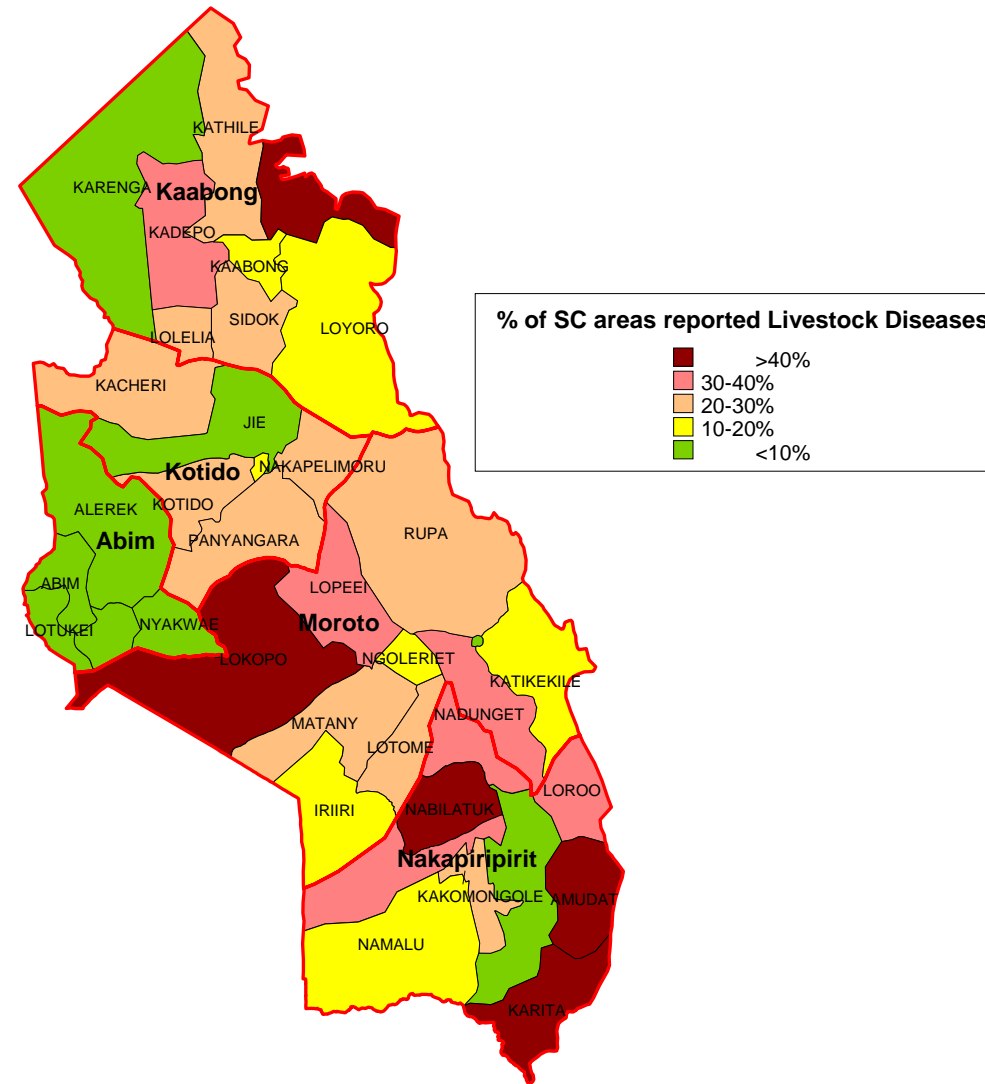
KATHILE
KARENGA
Kaabong
KADEPO
KAABONG
SIDOK
LOYORO
LOLELIA
KACHERI
JIE
Kotido
NAKAPELIMORU
ALEREK
KOTIDO
Abim
PANYANGARA
RUPA
ABIM
LOTUKEI
NYAKWAE
LOPEEI
Moroto
LOKOPO
NGOLERIET
KATIKEKILE
NADUNGET
MATANY
LOTOME
LOROO
IRIIRI
NABILATUK
Nakapiripirit
KAKOMONGOLE
AMUDAT
NAMALU
KARITA

% of SC areas reported Livestock Diseases
>40%
30-40%
20-30%
10-20%
<10%